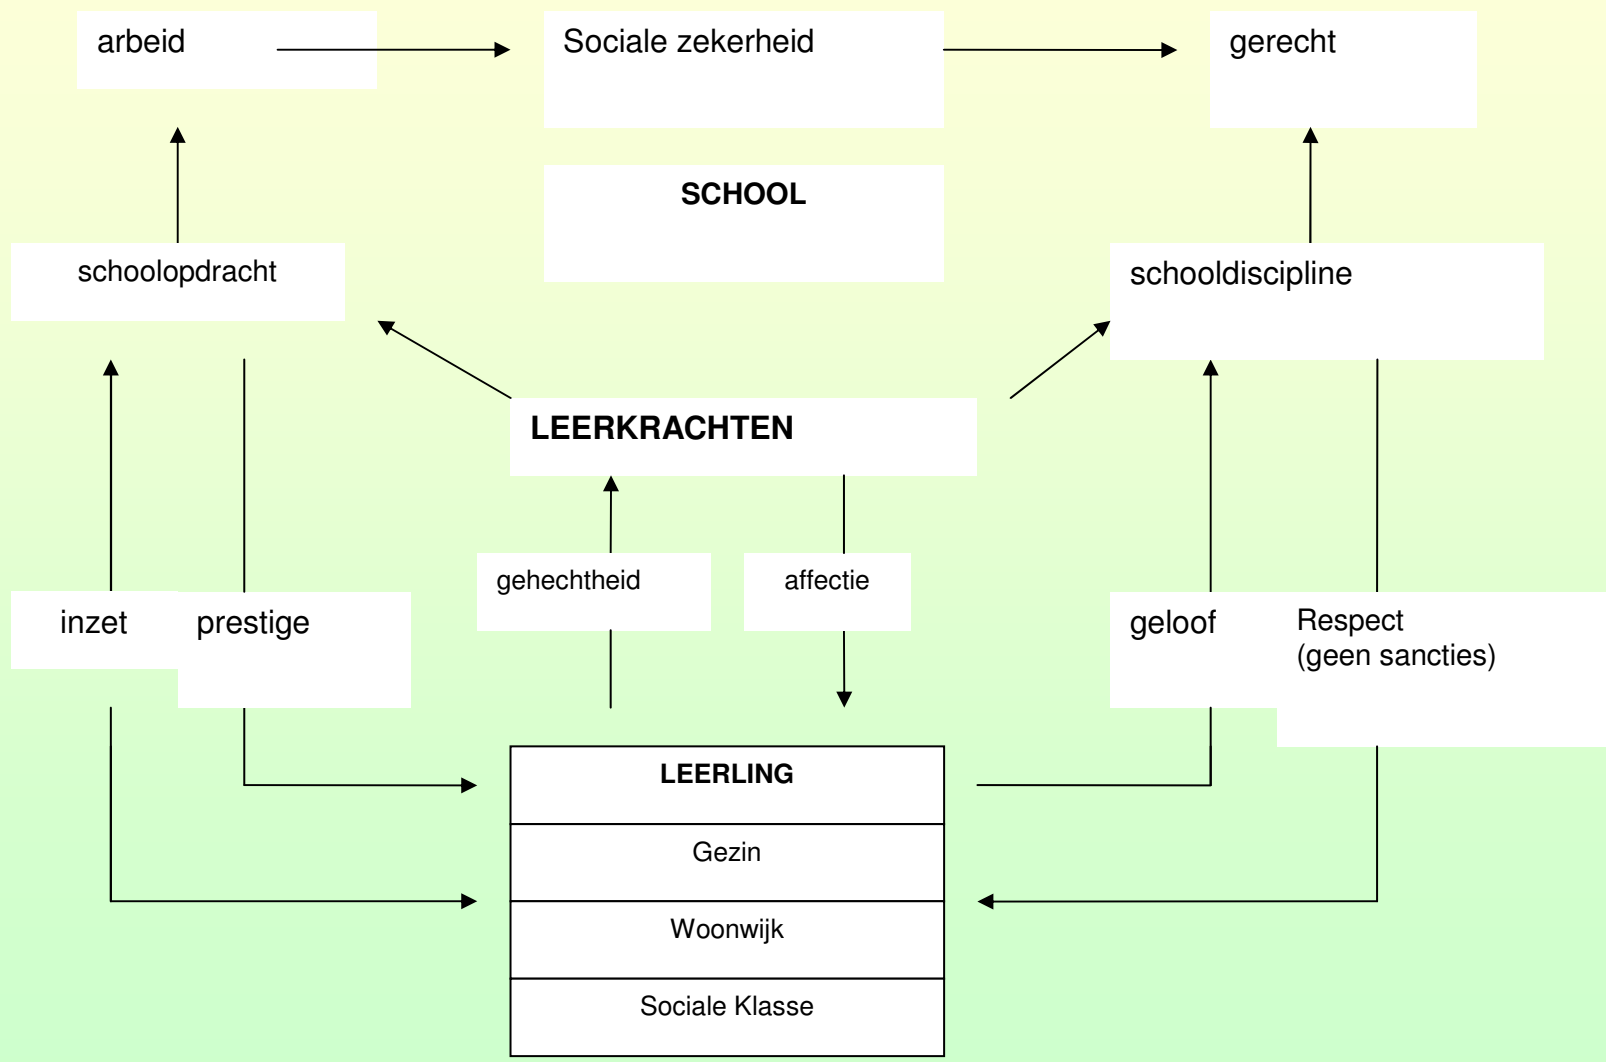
arbeid

Sociale zekerheid

gerecht

SCHOOL

schoolopdracht

schooldiscipline

LEERKRACHTEN

gehechtheid

affectie

inzet

prestige

geloof

Respect (geen sancties)

LEERLING

Gezin

Woonwijk

Sociale Klasse